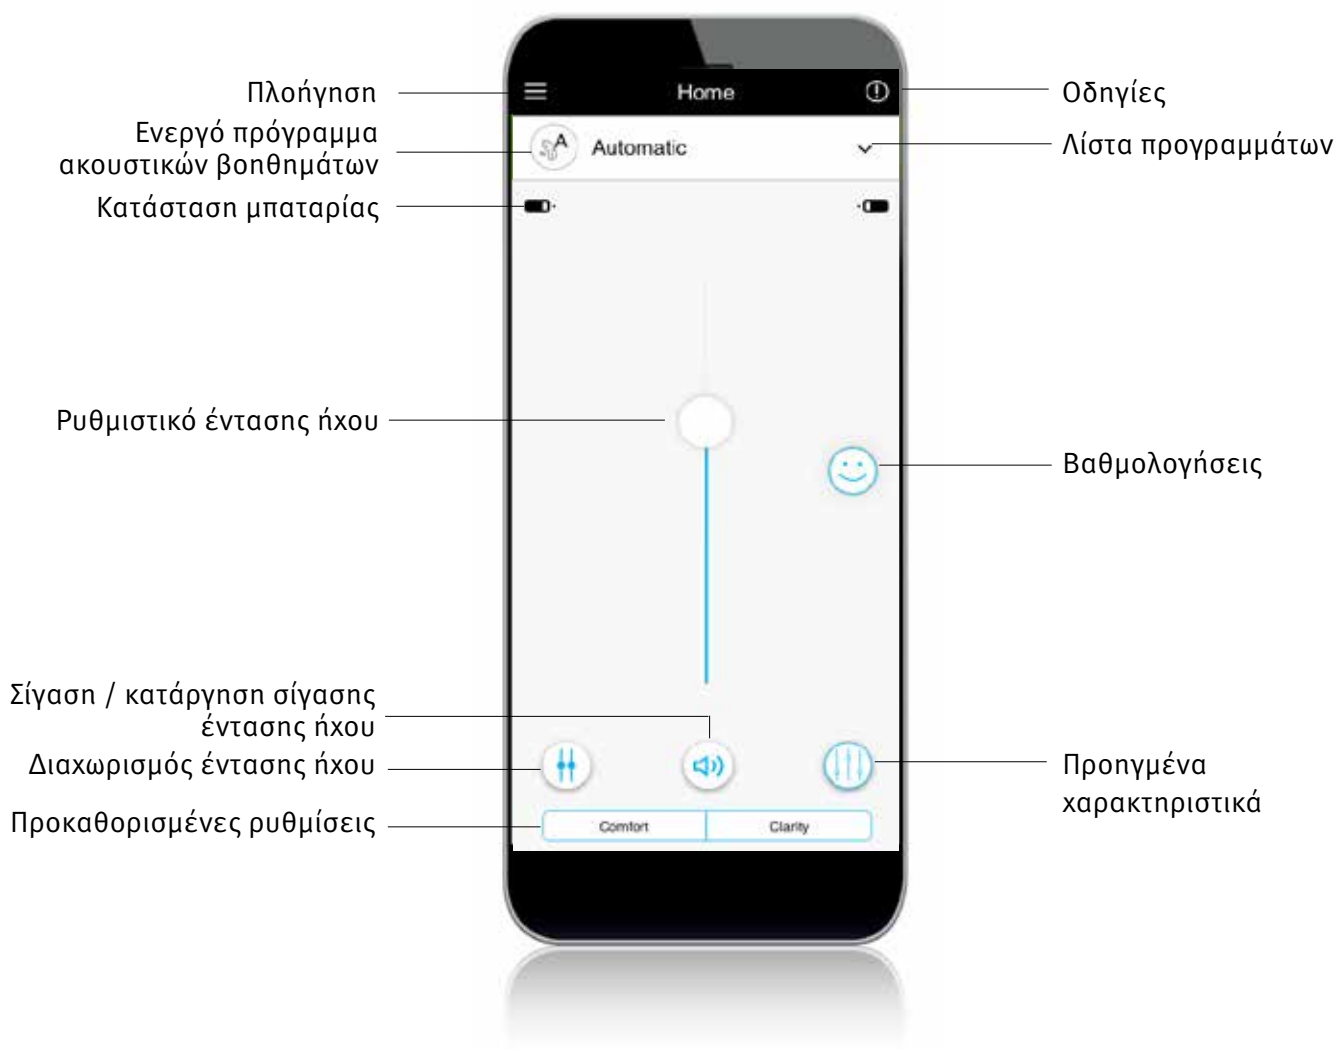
Πλοήγηση
Home
Οδηγίες
Ενεργό πρόγραμμα ακουστικών βοηθημάτων
Automatic
Λίστα προγραμμάτων
Κατάσταση μπαταρίας
Ρυθμιστικό έντασης ήχου
Βαθμολογήσεις
Σίγαση / κατάργηση σίγασης έντασης ήχου
Διαχωρισμός έντασης ήχου
Προηγμένα χαρακτηριστικά
Προκαθορισμένες ρυθμίσεις
Comfort
Clarity